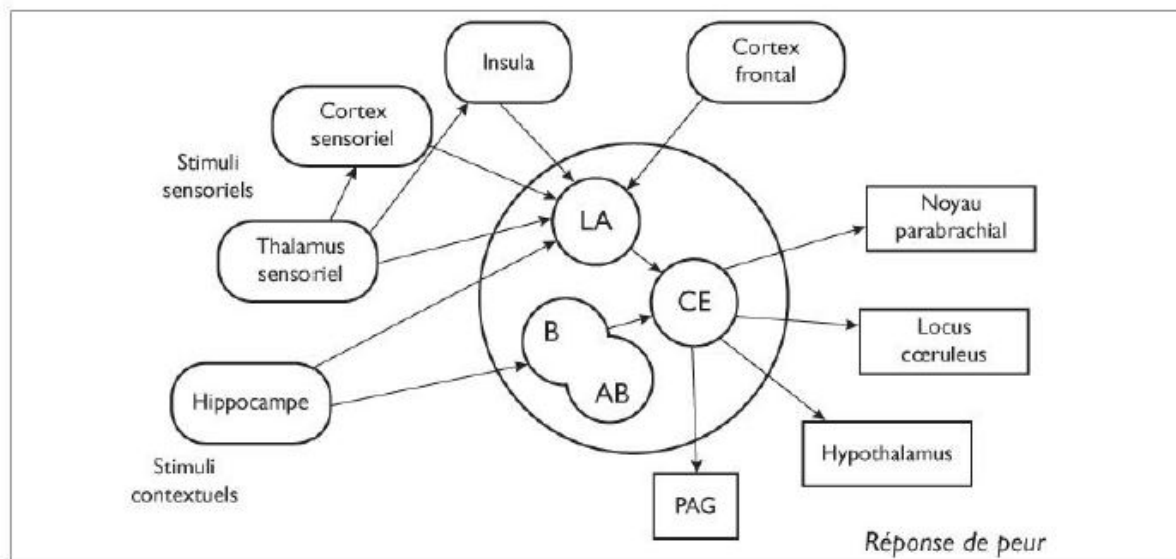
Insula

Cortex frontal

Cortex sensoriel

Stimuli sensoriels

LA

Noyau parabrachial

Thalamus sensoriel

CE

B

Locus cœruleus

AB

Hippocampe

Hypothalamus

Stimuli contextuels

PAG

Réponse de peur